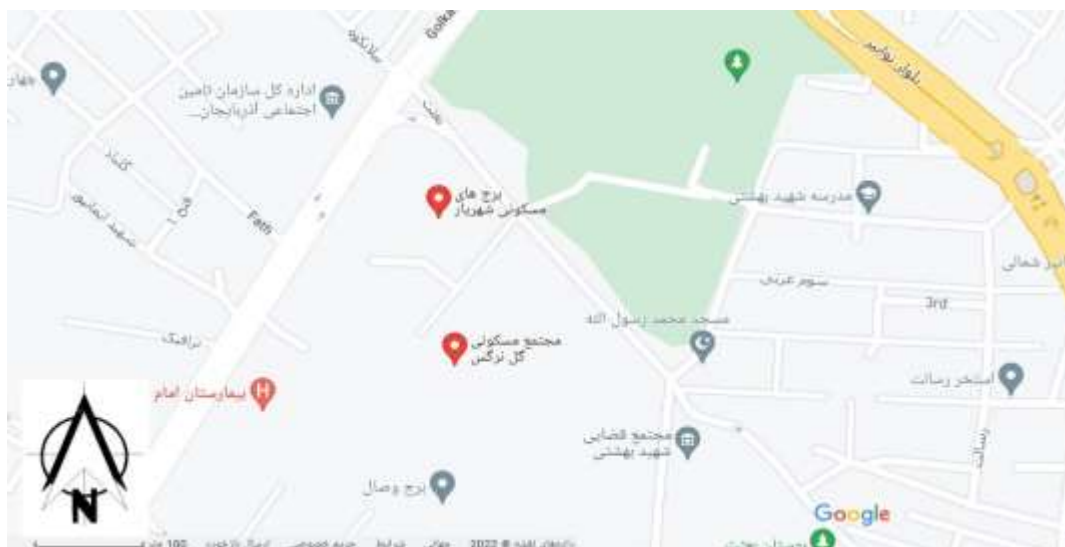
Golka
ساعتچی
بلوار نواب
جهان
اداره کل سازمان تامین اجتماعی آذربایجان...
برج های مسکونی شهریار
مدرسه شهید بهشتی
کشاورز
شهید امامی
Fath
سوم غربی
3rd
مسجد محمد رسول الله
مجتمع مسکونی گل نرگس
زرافشان
بیمارستان امام
استخر رسالت
مجتمع قضایی شهید بهشتی
رسالت
برج وصال
Google
100 متر
داده‌های نقشه © 2022
شرایط
حریم خصوصی
ارسال بازخورد